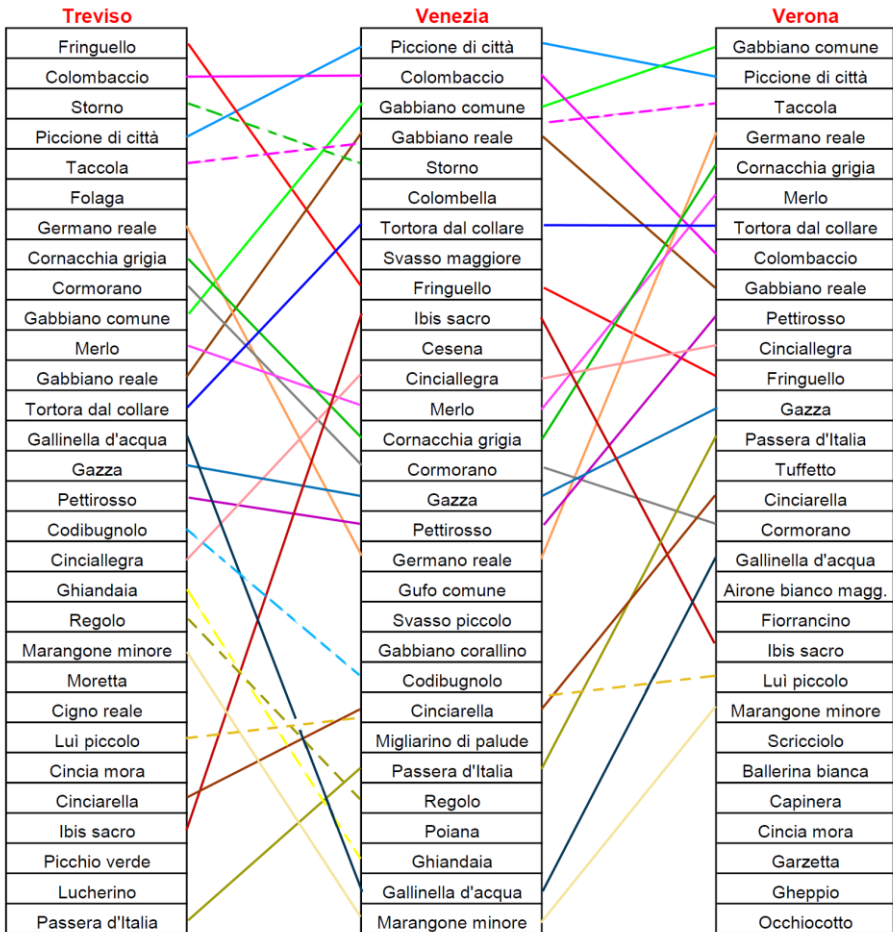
Treviso

Fringuello
Colombaccio
Storno
Piccione di città
Taccola
Folaga
Germano reale
Cornacchia grigia
Cormorano
Gabbiano comune
Merlo
Gabbiano reale
Tortora dal collare
Gallinella d'acqua
Gazza
Pettirosso
Codibugnolo
Cinciallegra
Ghiandaia
Regolo
Marangone minore
Moretta
Cigno reale
Luì piccolo
Cincia mora
Cinciarella
Ibis sacro
Picchio verde
Lucherino
Passera d'Italia

Venezia

Piccione di città
Colombaccio
Gabbiano comune
Gabbiano reale
Storno
Colombella
Tortora dal collare
Svasso maggiore
Fringuello
Ibis sacro
Cesena
Cinciallegra
Merlo
Cornacchia grigia
Cormorano
Gazza
Pettirosso
Germano reale
Gufo comune
Svasso piccolo
Gabbiano corallino
Codibugnolo
Cinciarella
Migliarino di palude
Passera d'Italia
Regolo
Poiana
Ghiandaia
Gallinella d'acqua
Marangone minore

Verona

Gabbiano comune
Piccione di città
Taccola
Germano reale
Cornacchia grigia
Merlo
Tortora dal collare
Colombaccio
Gabbiano reale
Pettirosso
Cinciallegra
Fringuello
Gazza
Passera d'Italia
Tuffetto
Cinciarella
Cormorano
Gallinella d'acqua
Airone bianco magg.
Fiorrancino
Ibis sacro
Luì piccolo
Marangone minore
Scricciolo
Ballerina bianca
Capinera
Cincia mora
Garzetta
Gheppio
Occhiocotto